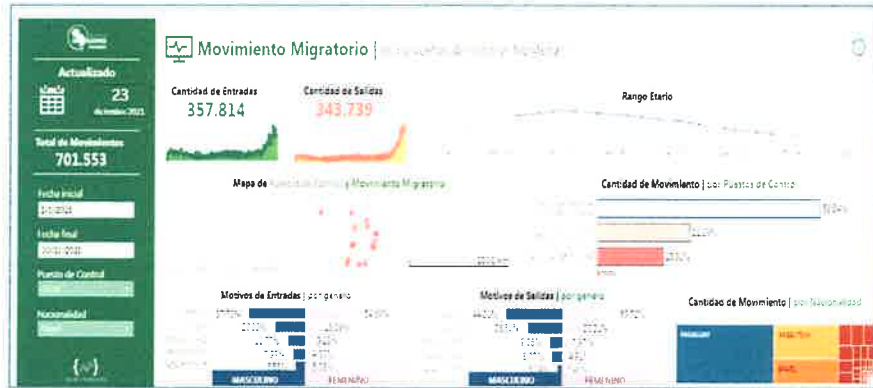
Actualizado

23
diciembre 2021

Total de Movimientos
701.553

Fecha inicial
1/1/2021

Fecha final
20/12/2021

Puesto de Control

Nacionalidad

Movimiento Migratorio | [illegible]

Cantidad de Entradas
357.814

Cantidad de Salidas
343.739

Rango Etario

Mapa de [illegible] y Movimiento Migratorio

Cantidad de Movimiento | por Puestos de Control

Motivos de Entradas | por genero

MASCULINO
FEMENINO

Motivos de Salidas | por genero

MASCULINO
FEMENINO

Cantidad de Movimiento | por Nacionalidad